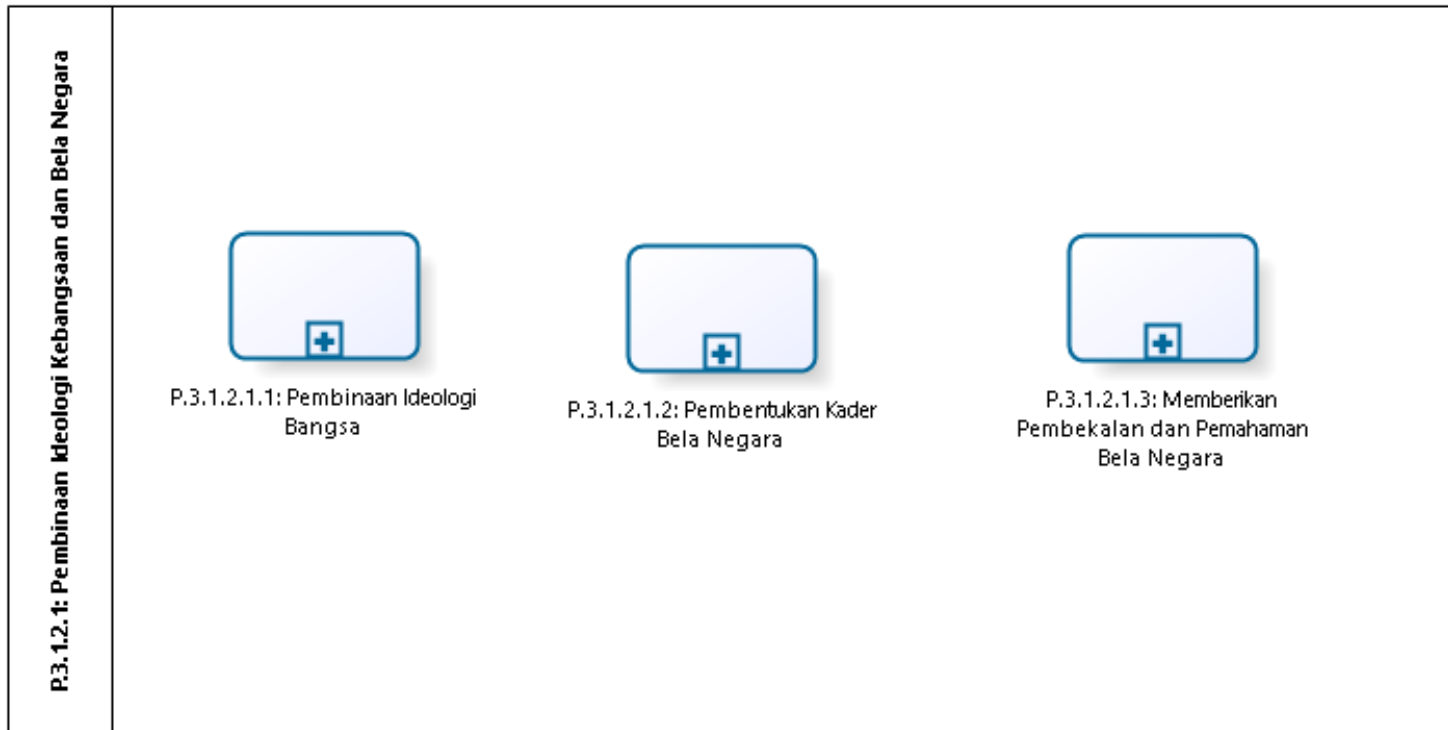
P.3.1.2.1: Pembinaan Ideologi Kebangsaan dan Bela Negara

P.3.1.2.1.1: Pembinaan Ideologi Bangsa

P.3.1.2.1.2: Pembentukan Kader Bela Negara

P.3.1.2.1.3: Memberikan Pembekalan dan Pemahaman Bela Negara